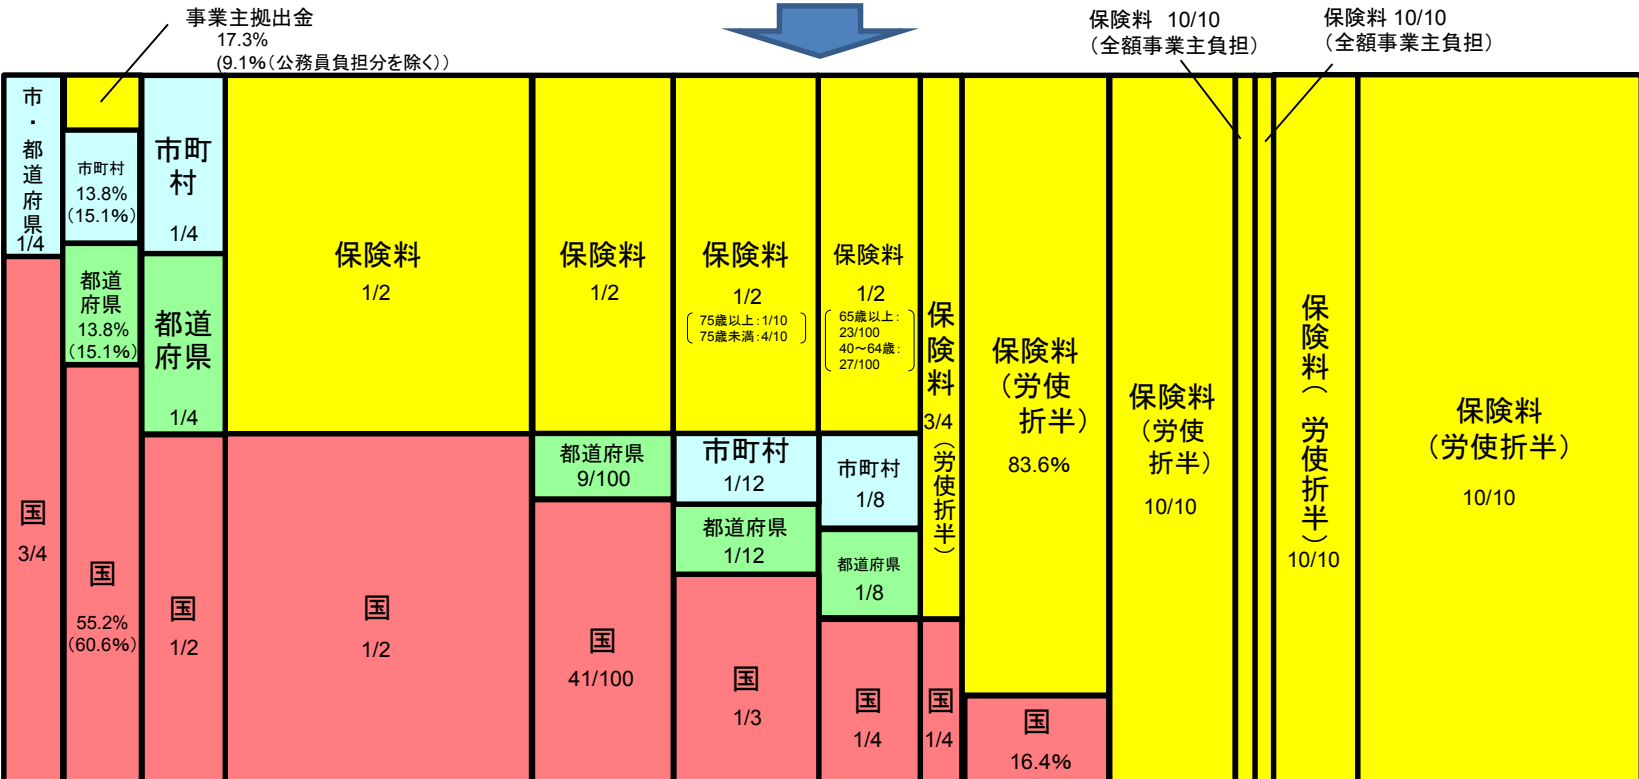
事業主拠出金
17.3%
(9.1%(公務員負担分を除く))

保険料 10/10
(全額事業主負担)

保険料 10/10
(全額事業主負担)

市・都道府県
1/4

国
3/4

市町村
13.8%
(15.1%)

都道府県
13.8%
(15.1%)

国
55.2%
(60.6%)

市町村
1/4

都道府県
1/4

国
1/2

保険料
1/2

国
1/2

保険料
1/2

都道府県
9/100

国
41/100

保険料
1/2
(75歳以上:1/10
75歳未満:4/10)

市町村
1/12

都道府県
1/12

国
1/3

保険料
1/2
(65歳以上:
23/100
40〜64歳:
27/100)

市町村
1/8

都道府県
1/8

国
1/4

保険料
3/4
(労使折半)

国
1/4

保険料
(労使
折半)
83.6%

国
16.4%

保険料
(労使
折半)
10/10

保険料(労使折半)
10/10

保険料
(労使折半)
10/10